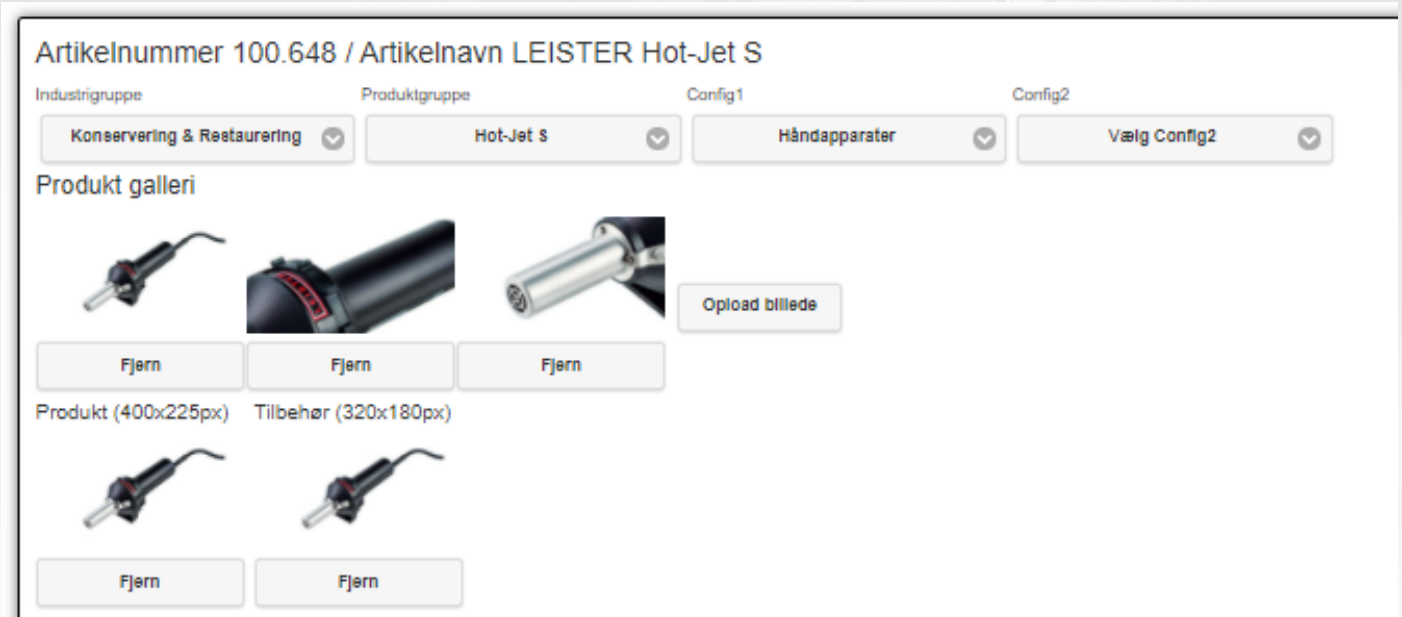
Artikelnummer 100.648 / Artikelnavn LEISTER Hot-Jet S

Industrigruppe
Konservering & Restaurering

Produktgruppe
Hot-Jet S

Config1
Håndapparater

Config2
Vælg Config2

Produkt galleri

Opload billede

Fjern

Fjern

Fjern

Produkt (400x225px)

Tilbehør (320x180px)

Fjern

Fjern